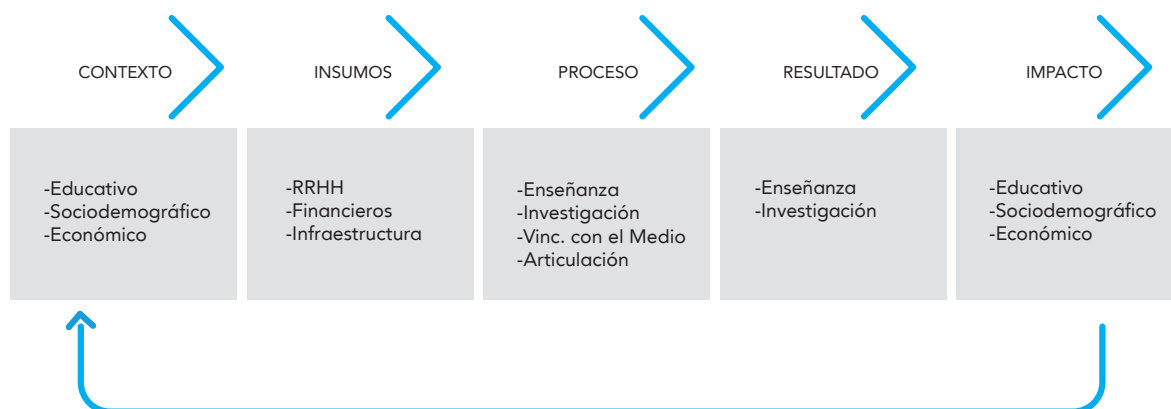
CONTEXTO

-Educativo
-Sociodemográfico
-Económico

INSUMOS

-RRHH
-Financieros
-Infraestructura

PROCESO

-Enseñanza
-Investigación
-Vinc. con el Medio
-Articulación

RESULTADO

-Enseñanza
-Investigación

IMPACTO

-Educativo
-Sociodemográfico
-Económico